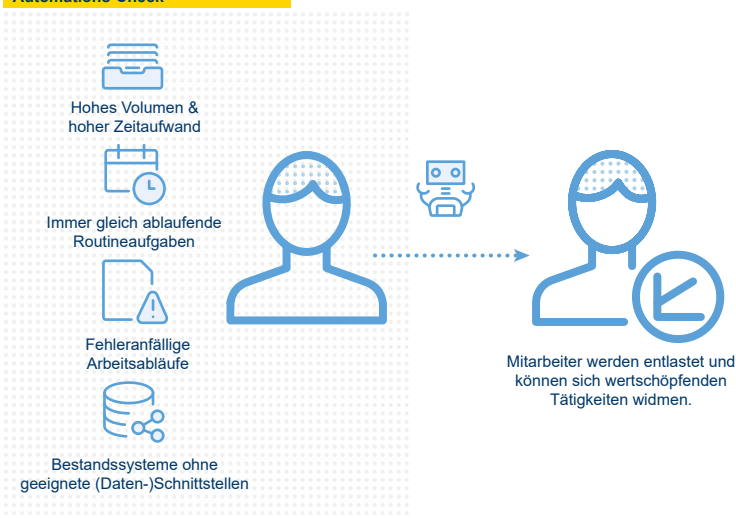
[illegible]

Hohes Volumen & hoher Zeitaufwand

Immer gleich ablaufende Routineaufgaben

Fehleranfällige Arbeitsabläufe

Bestandssysteme ohne geeignete (Daten-)Schnittstellen

Mitarbeiter werden entlastet und können sich wertschöpfenden Tätigkeiten widmen.